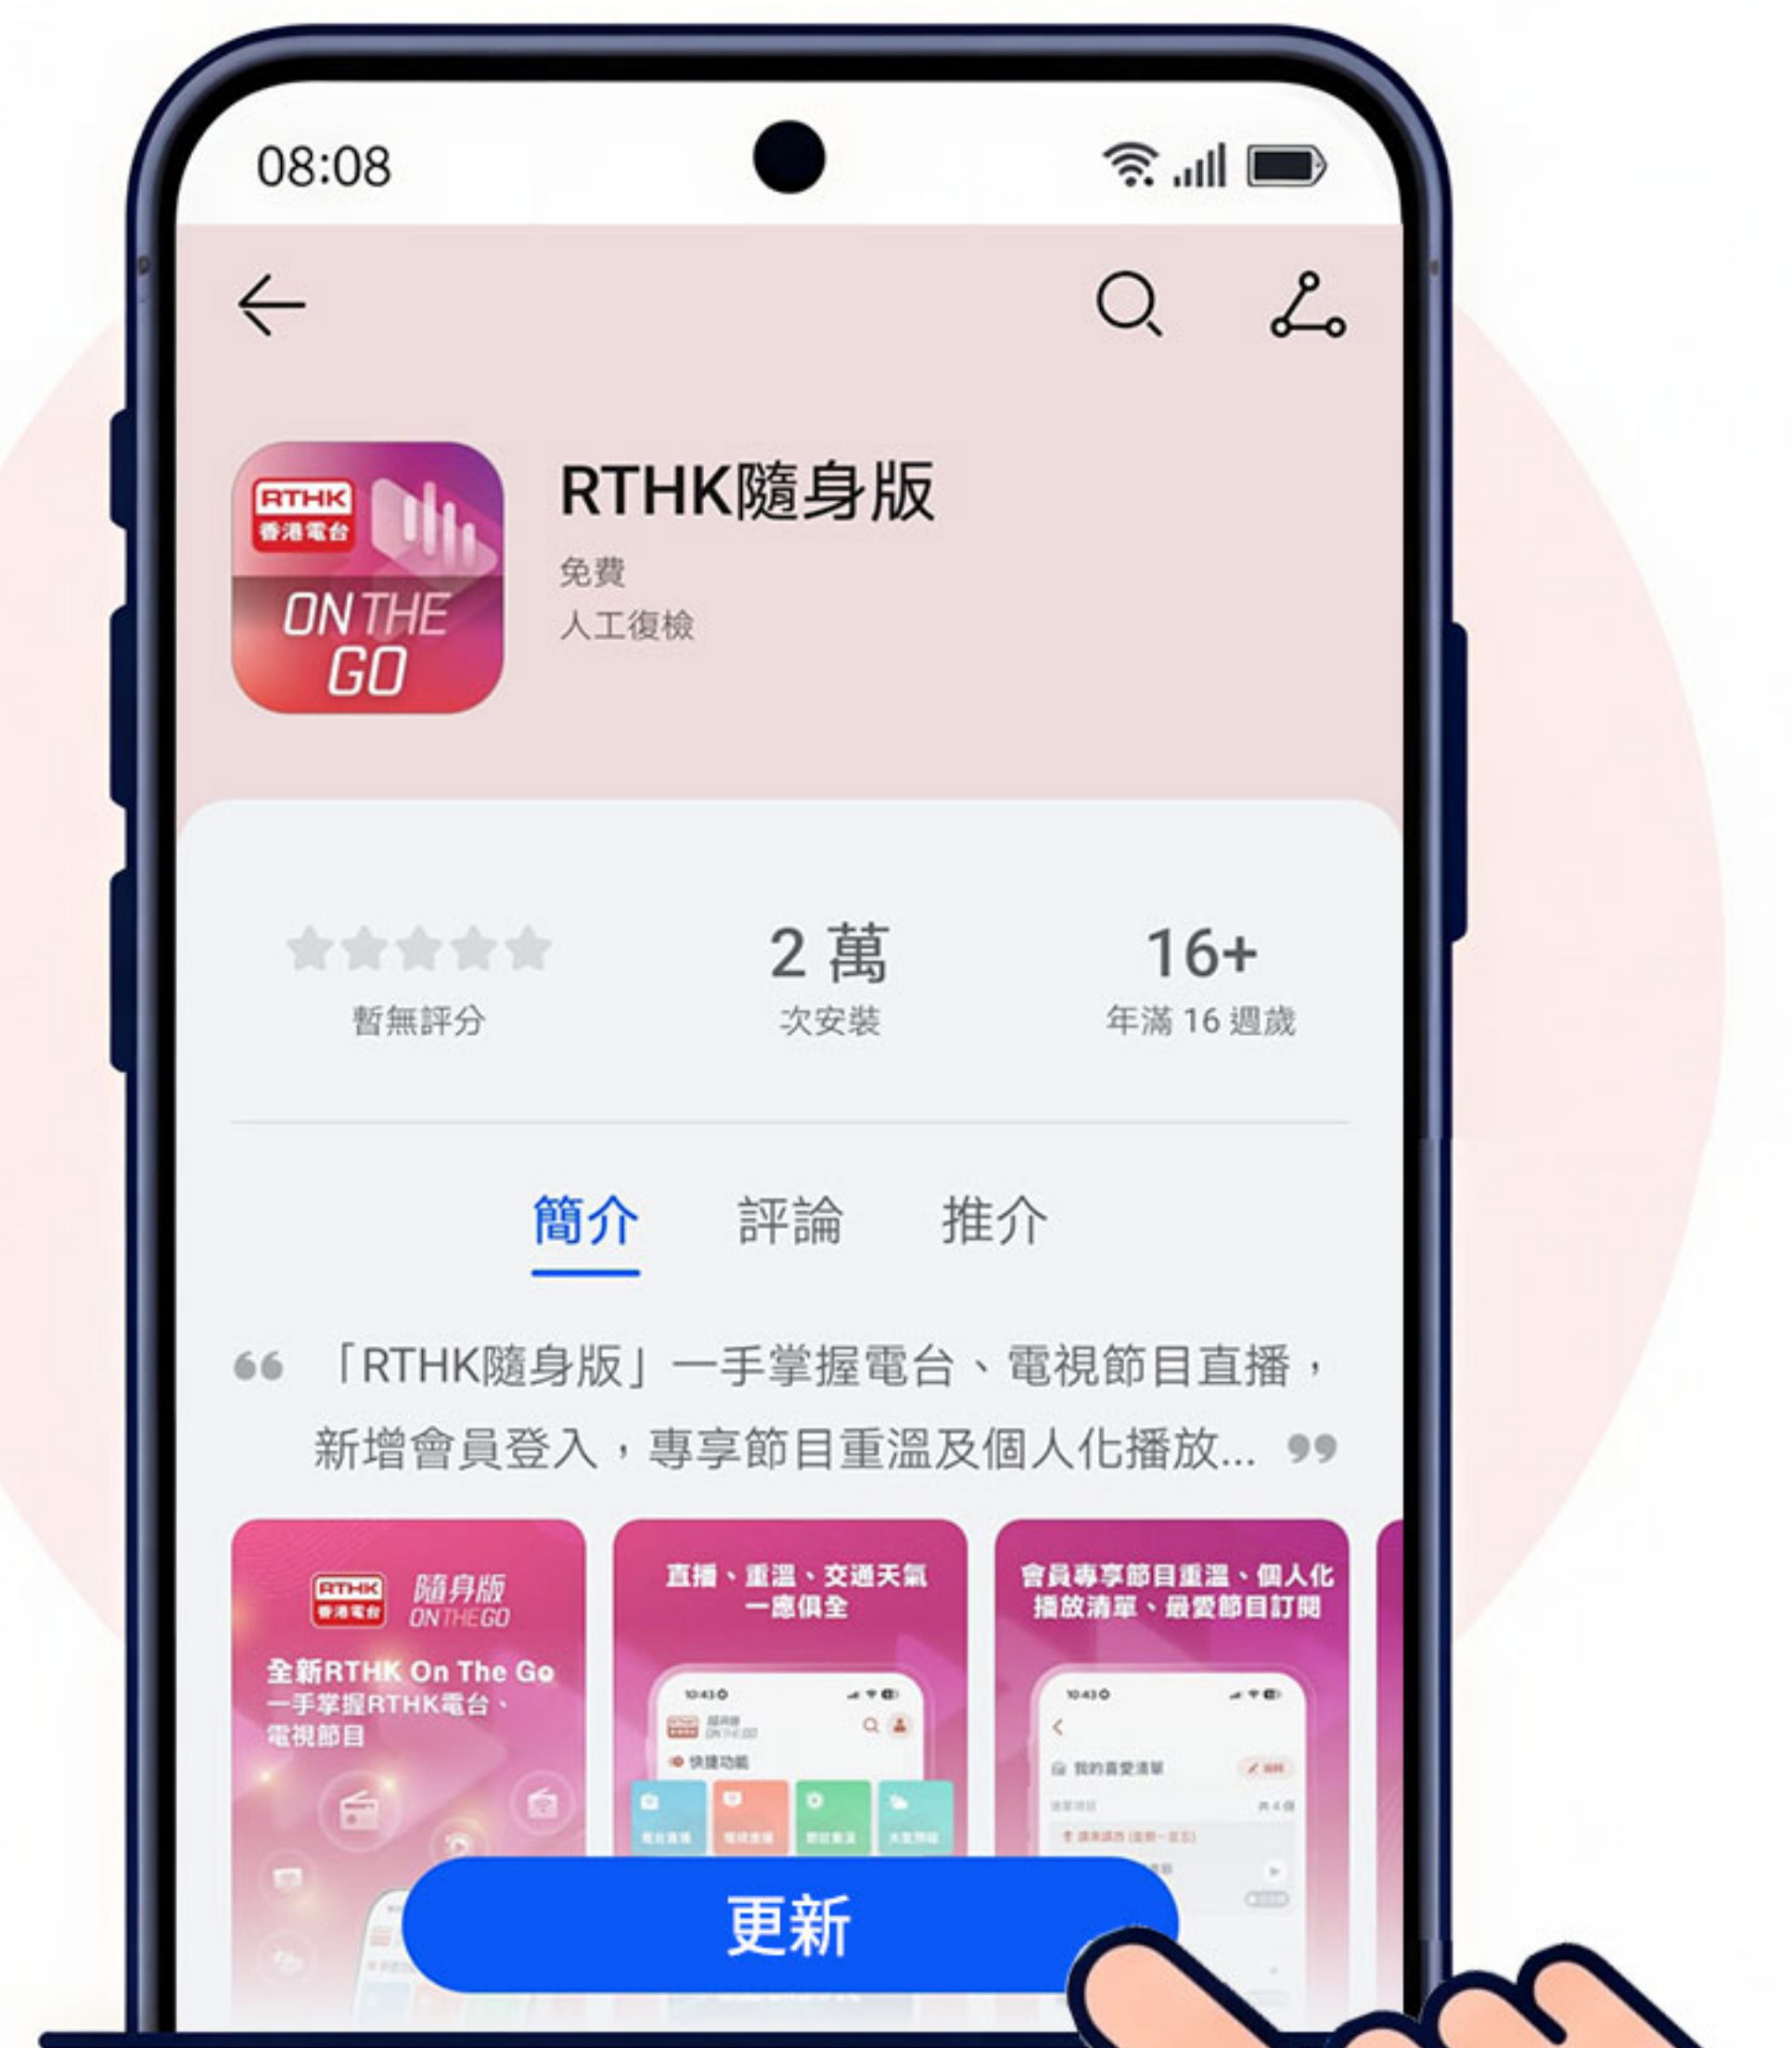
08:08

RTHK 香港電台 ON THE GO

RTHK隨身版

免費

人工復檢

暫無評分

2 萬
次安裝

16+
年滿 16 週歲

簡介 評論 推介

「RTHK隨身版」一手掌握電台、電視節目直播，新增會員登入，專享節目重溫及個人化播放...

RTHK 香港電台 隨身版 ON THE GO
全新RTHK On The Go
一手掌握RTHK電台、電視節目

直播、重溫、交通天氣
一應俱全

會員專享節目重溫、個人化播放清單、最愛節目訂閱

更新